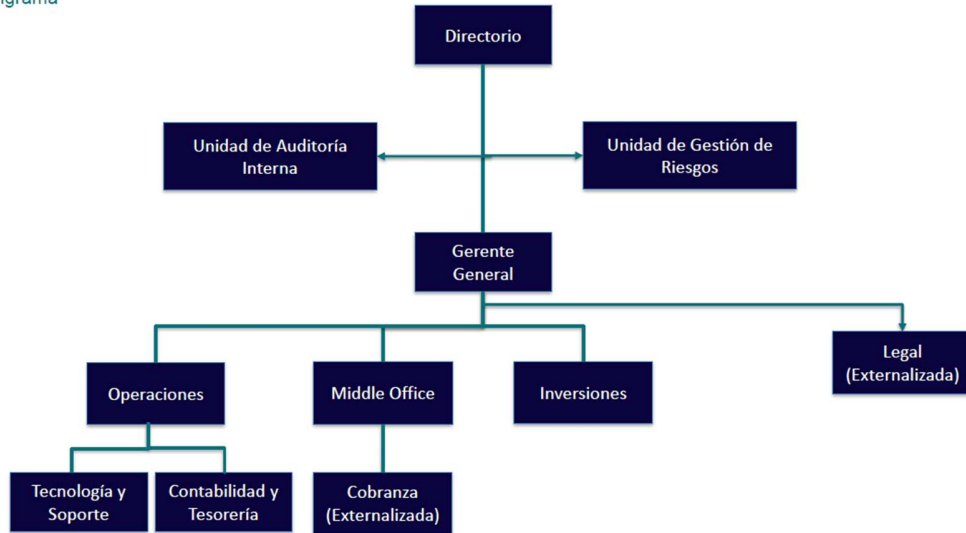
igrama

Directorio

Unidad de Auditoría Interna

Unidad de Gestión de Riesgos

Gerente General

Legal (Externalizada)

Operaciones

Middle Office

Inversiones

Tecnología y Soporte

Contabilidad y Tesorería

Cobranza (Externalizada)